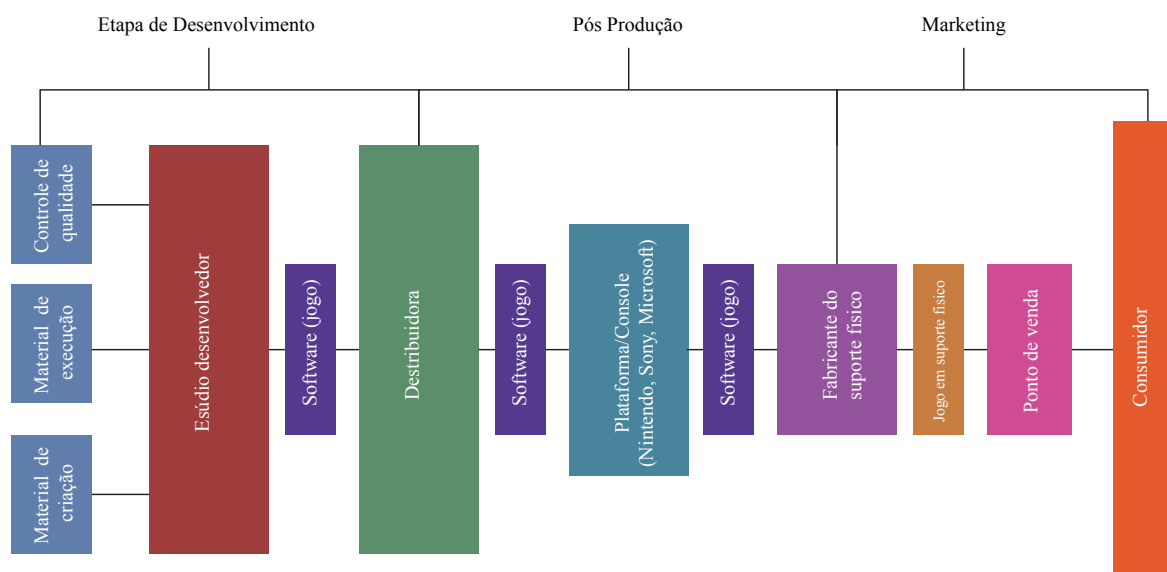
Etapa de Desenvolvimento

Pós Produção

Marketing

Controle de qualidade

Material de execução

Material de criação

Estúdio desenvolvedor

Software (jogo)

Destribuidora

Software (jogo)

Plataforma/Console (Nintendo, Sony, Microsoft)

Software (jogo)

Fabricante do suporte físico

Jogo em suporte físico

Ponto de venda

Consumidor